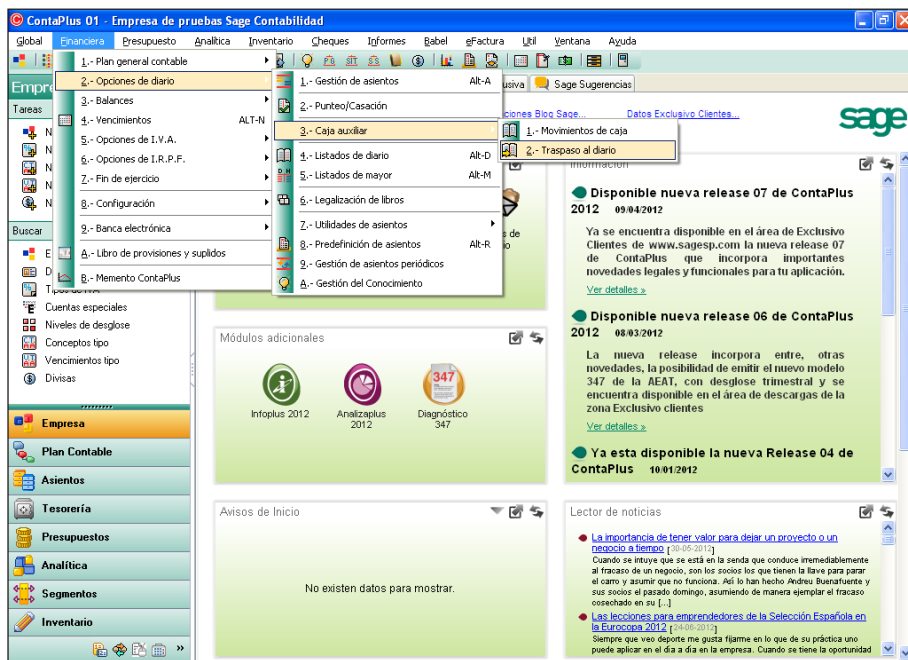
ContaPlus 01 - Empresa de pruebas Sage Contabilidad

Global Financiera Presupuesto Analítica Inventario Cheques Informes Babel eFactura Util Ventana Ayuda

1.- Plan general contable
2.- Opciones de diario
3.- Balances
4.- Vencimientos ALT-N
5.- Opciones de I.V.A.
6.- Opciones de I.R.P.F.
7.- Fin de ejercicio
8.- Configuración
9.- Banca electrónica
A.- Libro de provisiones y suplidos
B.- Memento ContaPlus

1.- Gestión de asientos Alt-A
2.- Punteo/Casación
3.- Caja auxiliar
4.- Listados de diario Alt-D
5.- Listados de mayor Alt-M
6.- Legalización de libros
7.- Utilidades de asientos
8.- Predefinición de asientos Alt-R
9.- Gestión de asientos periódicos
A.- Gestión del Conocimiento

1.- Movimientos de caja
2.- Traspaso al diario

Empre
Tareas
Buscar
Tipos de IVA
Cuentas especiales
Niveles de desglose
Conceptos tipo
Vencimientos tipo
Divisas

Empresa
Plan Contable
Asientos
Tesorería
Presupuestos
Analítica
Segmentos
Inventario

usiva Sage Sugerencias
ciones Blog Sage... Datos Exclusivo Clientes...
sage

Información

Disponible nueva release 07 de ContaPlus 2012 09/04/2012
Ya se encuentra disponible en el área de Exclusivo Clientes de www.sagesp.com la nueva release 07 de ContaPlus que incorpora importantes novedades legales y funcionales para tu aplicación.
Ver detalles »

Disponible nueva release 06 de ContaPlus 2012 08/03/2012
La nueva release incorpora entre, otras novedades, la posibilidad de emitir el nuevo modelo 347 de la AEAT, con desglose trimestral y se encuentra disponible en el área de descargas de la zona Exclusivo clientes
Ver detalles »

Ya esta disponible la nueva Release 04 de ContaPlus 10/01/2012

Módulos adicionales
Infoplus 2012
Analizaplus 2012
347
Diagnóstico 347

Avisos de Inicio
No existen datos para mostrar.

Lector de noticias
La importancia de tener valor para dejar un proyecto o un negocio a tiempo [30-05-2012]
Cuando se intuye que se está en la senda que conduce irremediablemente al fracaso de un negocio, son los socios los que tienen la llave para parar el carro y asumir que no funciona. Así lo han hecho Andreu Buenafuente y sus socios el pasado domingo, asumiendo de manera ejemplar el fracaso cosechado en su [...]
Las lecciones para emprendedores de la Selección Española en la Eurocopa 2012 [24-06-2012]
Siempre que veo deporte me gusta fijarme en lo que su práctica uno puede aplicar en el día a día en la empresa. Cuando se tiene la oportunidad